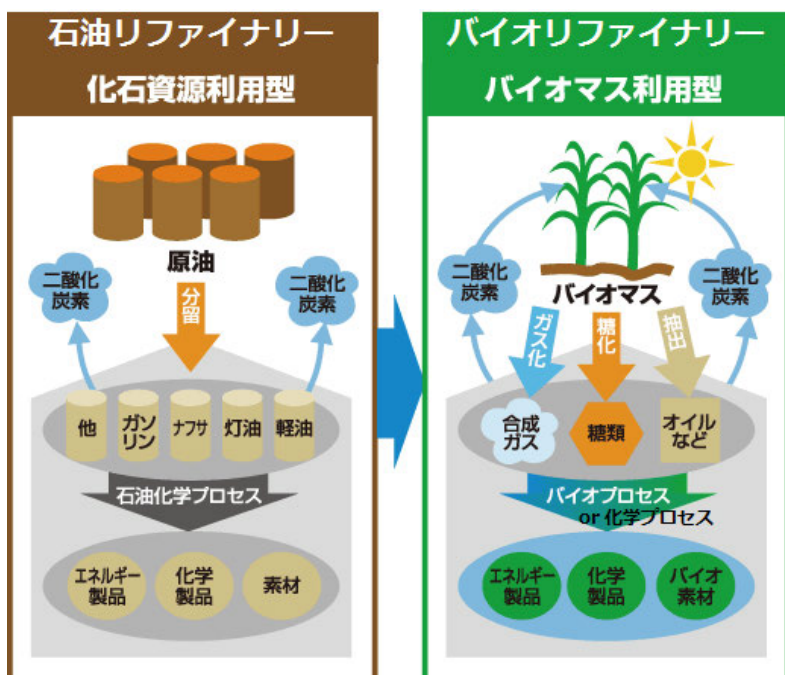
石油リファイナリー
化石資源利用型

原油
分留
二酸化炭素
二酸化炭素
他
ガソリン
ナフサ
灯油
軽油
石油化学プロセス
エネルギー製品
化学製品
素材

バイオリファイナリー
バイオマス利用型

二酸化炭素
バイオマス
二酸化炭素
ガス化
糖化
抽出
合成ガス
糖類
オイルなど
バイオプロセス
or 化学プロセス
エネルギー製品
化学製品
バイオ素材